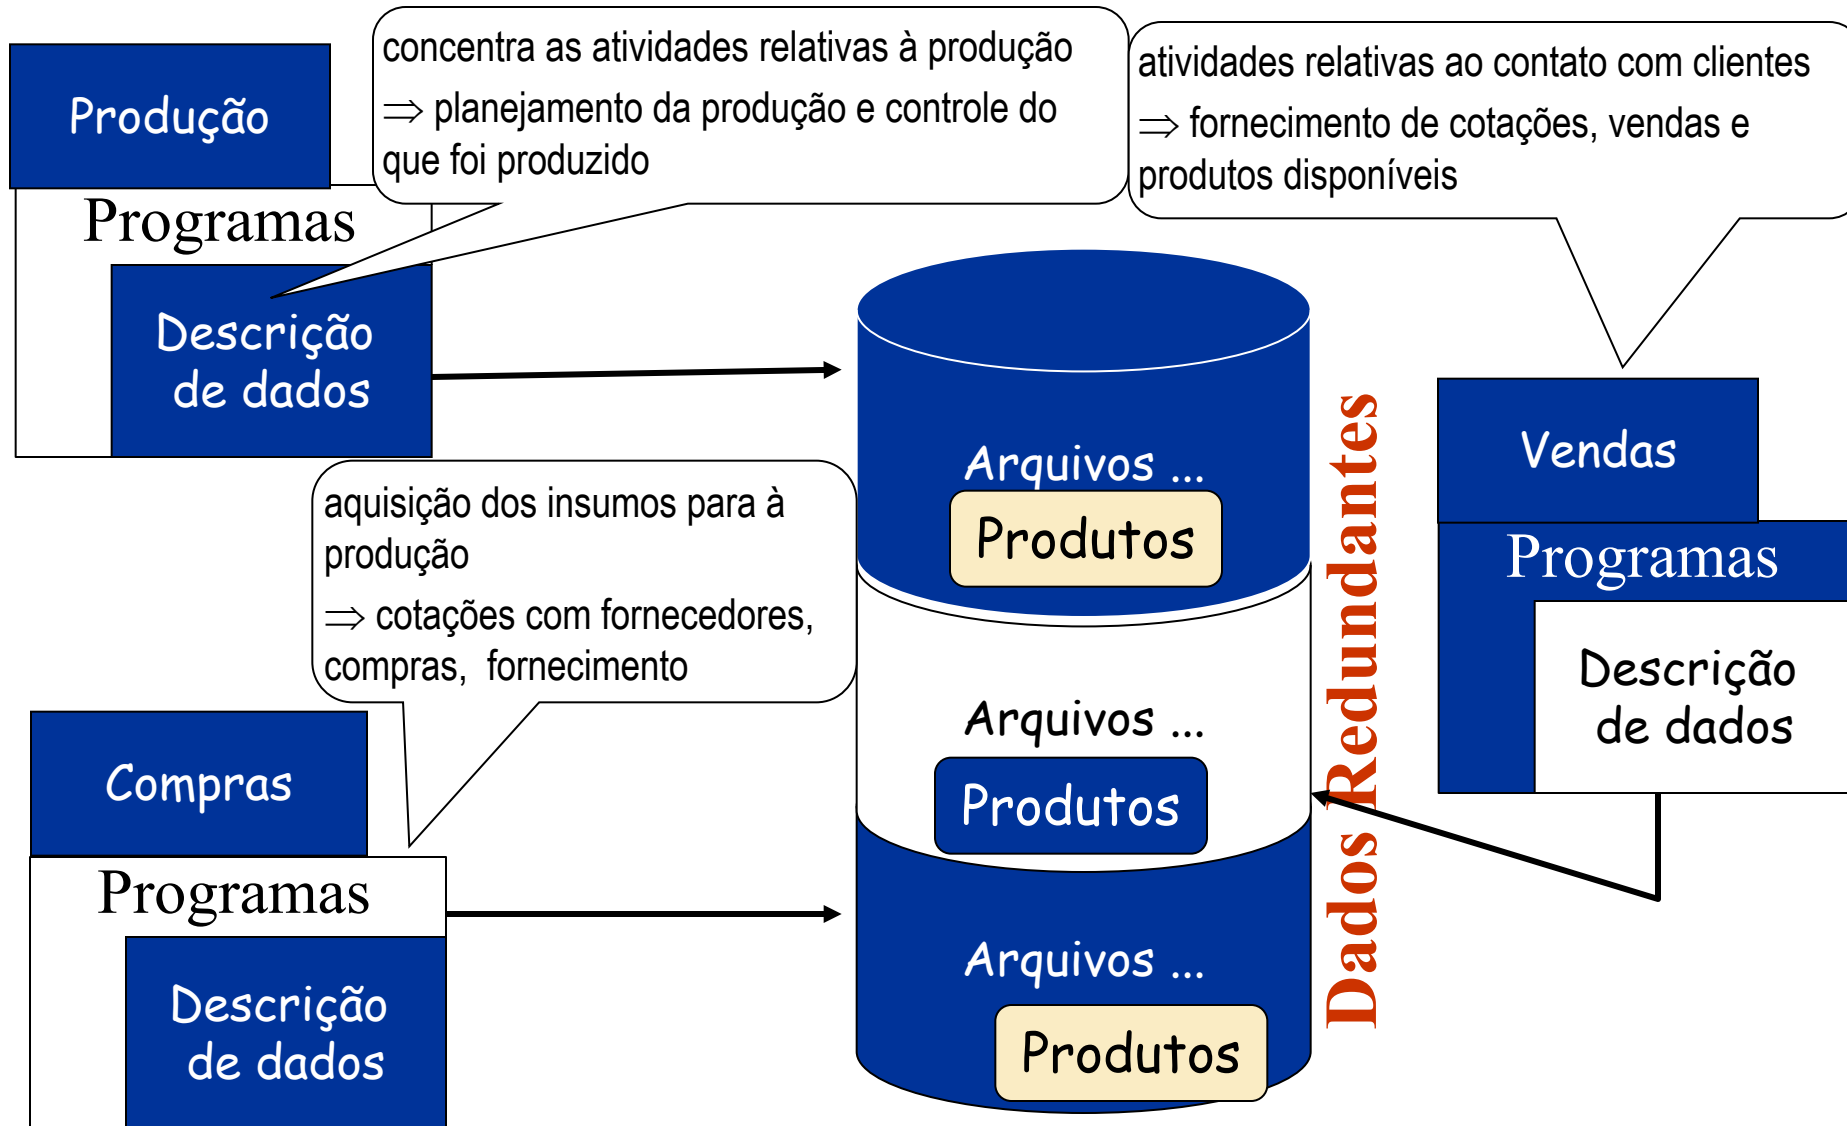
Produção

Programas

Descrição de dados

concentra as atividades relativas à produção
$\Rightarrow$ planejamento da produção e controle do que foi produzido

atividades relativas ao contato com clientes
$\Rightarrow$ fornecimento de cotações, vendas e produtos disponíveis

Arquivos ...

Produtos

aquisição dos insumos para à produção
$\Rightarrow$ cotações com fornecedores, compras, fornecimento

Arquivos ...

Produtos

Arquivos ...

Produtos

Dados Redundantes

Vendas

Programas

Descrição de dados

Compras

Programas

Descrição de dados